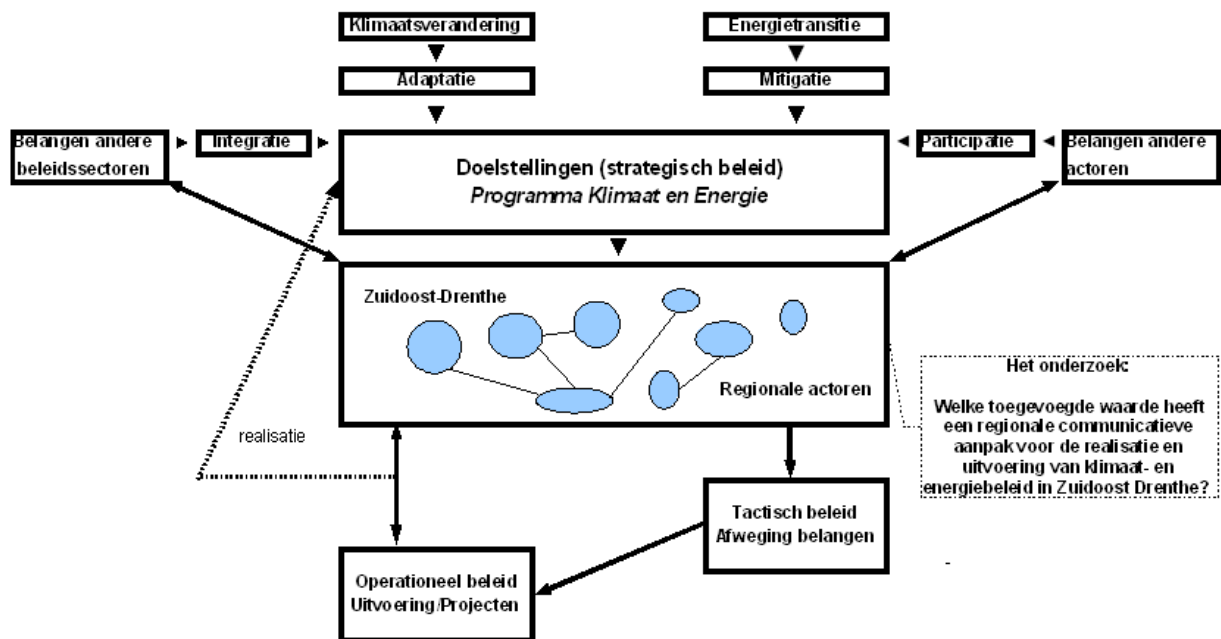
Klimaatsverandering

Adaptatie

Energietransitie

Mitigatie

Belangen andere beleidssectoren

Integratie

Doelstellingen (strategisch beleid)
*Programma Klimaat en Energie*

Participatie

Belangen andere actoren

Zuidoost-Drenthe

Regionale actoren

Het onderzoek:

Welke toegevoegde waarde heeft een regionale communicatieve aanpak voor de realisatie en uitvoering van klimaat- en energiebeleid in Zuidoost Drenthe?

realisatie

Tactisch beleid
Afweging belangen

Operationeel beleid
Uitvoering/Projecten